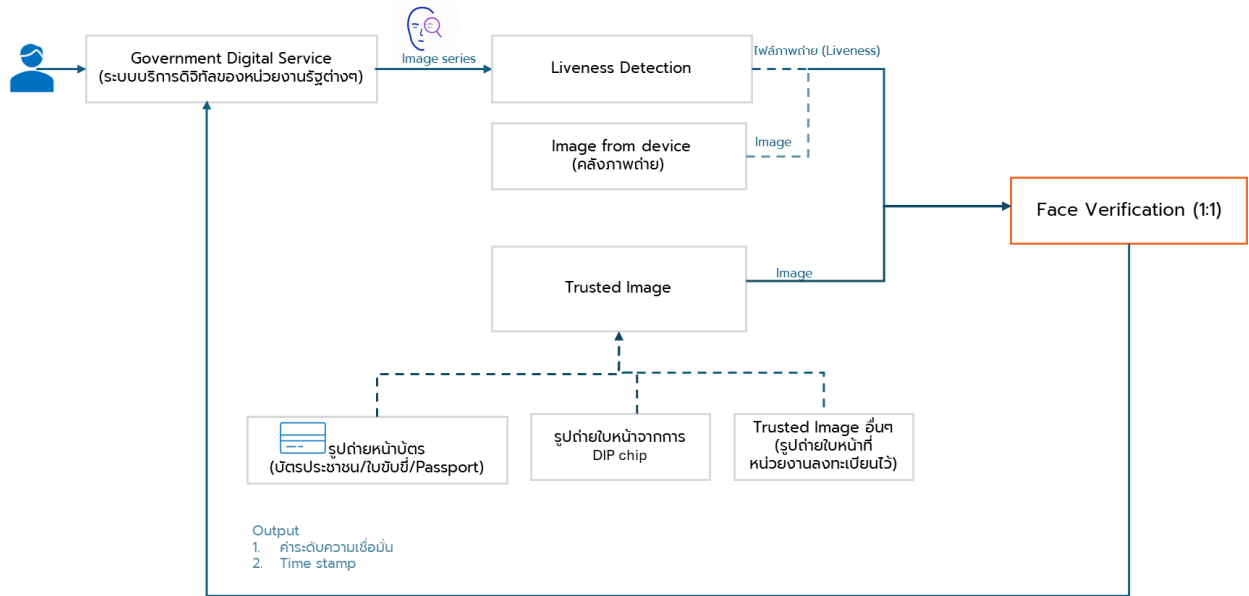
Government Digital Service
(ระบบบริการดิจิทัลของหน่วยงานรัฐต่างๆ)

Image series

Liveness Detection

ไฟล์ภาพถ่าย (Liveness)

Image from device
(คลังภาพถ่าย)

Image

Face Verification (1:1)

Trusted Image

Image

รูปถ่ายหน้าบัตร
(บัตรประชาชน/ใบขับขี่/Passport)

รูปถ่ายใบหน้าจากการ
DIP chip

Trusted Image อื่นๆ
(รูปถ่ายใบหน้าที่หน่วยงานลงทะเบียนไว้)

Output
1. ค่าระดับความเชื่อมั่น
2. Time stamp